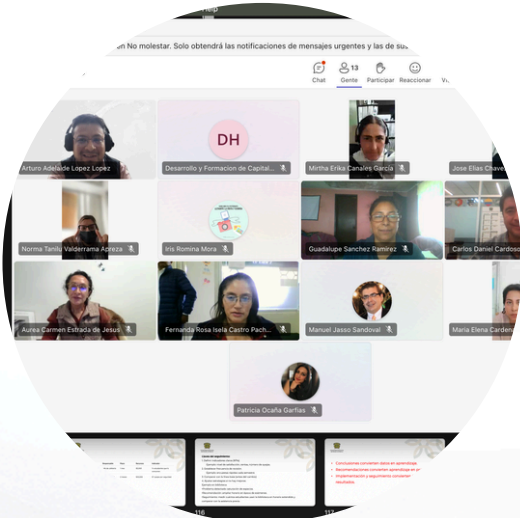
n No molestar. Solo obtendrá las notificaciones de mensajes urgentes y las de su

Chat
13
Gente
Participar
Reaccionar
Vi

Arturo Adelaide Lopez Lopez
DH
Desarrollo y Formacion de Capital...
Mirtha Erika Canales Garcia
Jose Elias Chave
Norma Tarsiu Valderrama Apreza
Iris Romina Mora
Guadalupe Sanchez Ramirez
Carlos Daniel Cardoso
Aurea Carmen Estrada de Jesus
Fernanda Rosa Isela Castro Pach...
Manuel Jasso Sandoval
Maria Elena Cardena
Patricia Ocaña Garfias

Conclusiones contienen datos en aprendizaje.
Recomendaciones contienen aprendizaje en el
Implementación y seguimiento contienen resultados.

116
117